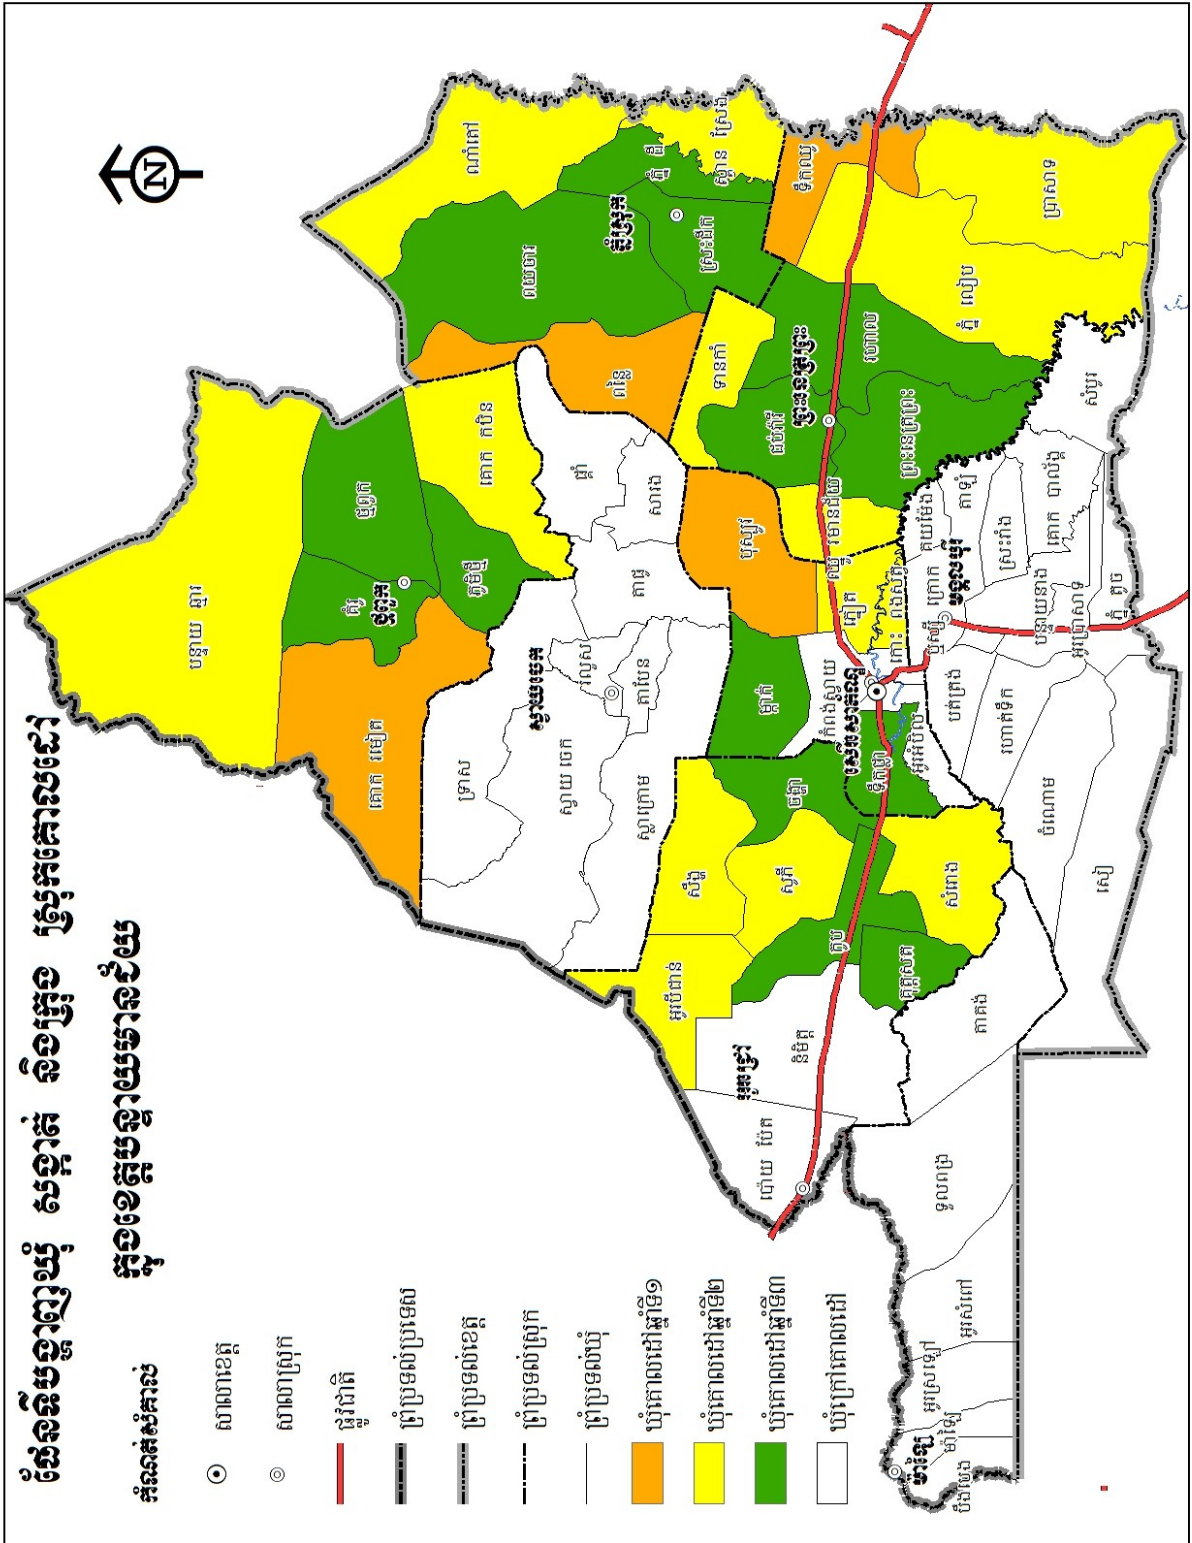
ផែនទីបង្ហាញឃុំ សង្កាត់ និងស្រុក គ្រប់គោលដៅ
ក្នុងខេត្តបន្ទាយមានជ័យ

សំគាល់សំគាល់

សាលាខេត្ត
សាលាស្រុក
ផ្លូវជាតិ
ព្រំប្រទល់ប្រទេស
ព្រំប្រទល់ខេត្ត
ព្រំប្រទល់ស្រុក
ព្រំប្រទល់ឃុំ
ឃុំគោលដៅឆ្នាំទី១
ឃុំគោលដៅឆ្នាំទី២
ឃុំគោលដៅឆ្នាំទី៣
ឃុំក្រៅគោលដៅ

N

បន្ទាយ ឆ្មារ
គោក រមៀត
ថ្មពួក
គោក កឋិន
ថ្មពួក
ណាំតៅ
ស្វាយចេក
ស្វាយ ចេក
ស្លក្រាម
ព្រះនេត្រព្រះ
មង្គលបូរី
សិរីសោភ័ណ
អូរជ្រៅ
ភ្នំស្រុក
ម៉ាឡៃ
ប៉ោយប៉ែត
ព្រះនេត្រព្រះ
ចំណោម
ទឹកជោ
ព្រះនេត្រព្រះ
ប្រាសាទ
ភ្នំ លៀប
រហាល
ទួលពង្រ
គោកពន្លៃ
ទឹកថ្លា
ស្រះរាំង
រស្មីសង្ហារ
កំពង់ស្វាយ
អូរអំបិល
បត់ត្រង់
រហាត់ទឹក
បន្ទាយនាង
ឫស្សីក្រោក
ទួលពង្រ
កោះពងសត្វ
ភ្នំ ដី
ស្រះជីក
ភ្នំលៀប
ស្ពានស្រែង
ឈ្នូរមានជ័យ
ព្រះពន្លា
ណាំតៅ
ជប់វារី
ស្វាយ
សាវង
ជ្រៃ
ផ្គាំ
សំរោង
រុន
កន្ទួត
សឹង
ទឹកជោ
ស្ទឹង
សំរោង
ភ្នំដី
ព្រះពន្លា
គោករមៀត
សាលាខេត្ត
ប៉ោយប៉ែត
ព្រៃស្វាយ
ទួលពង្រ
អូរសំពៅ
អូរបីជាន់
ផ្សារកណ្ដាល
ទឹកថ្លា
នាងរ៉ាក់
ក្រសាំងម្នាក់
អូរសំរិទ្ធ
ម៉ាឡៃ